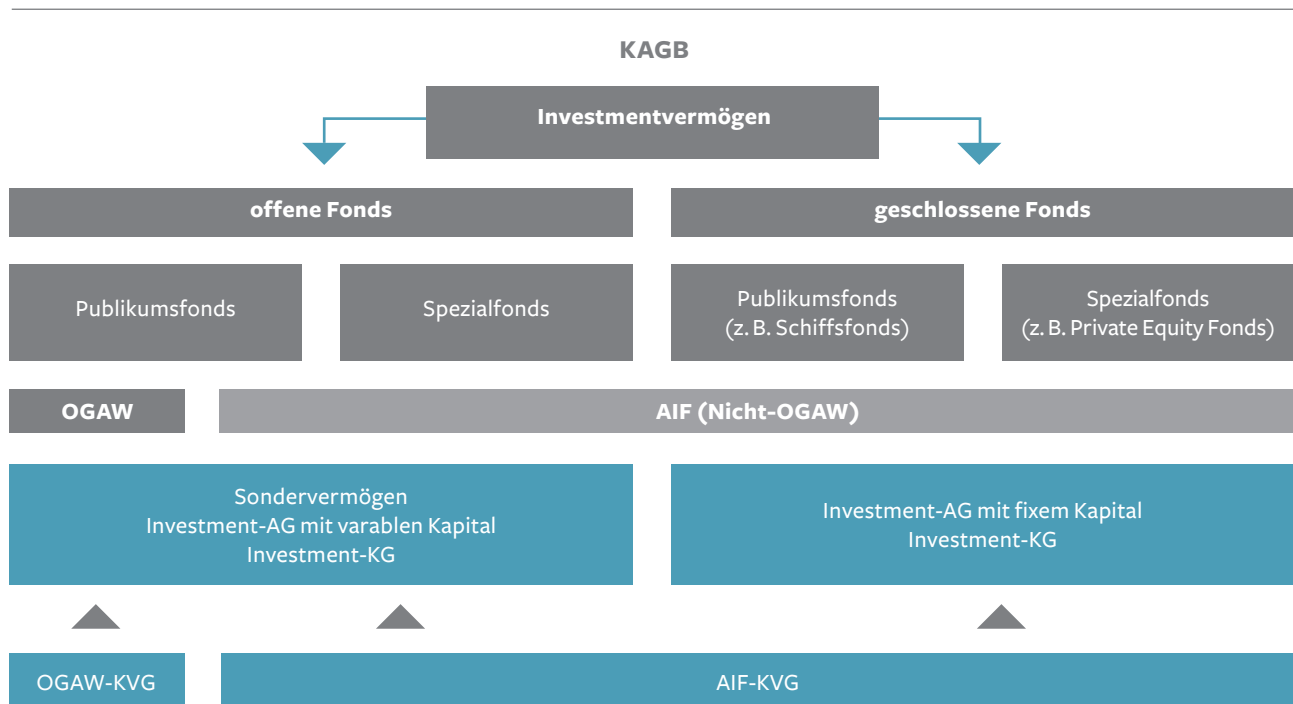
KAGB

Investmentvermögen

offene Fonds

geschlossene Fonds

Publikumsfonds

Spezialfonds

Publikumsfonds
(z. B. Schiffsfonds)

Spezialfonds
(z. B. Private Equity Fonds)

OGAW

AIF (Nicht-OGAW)

Sondervermögen
Investment-AG mit varablen Kapital
Investment-KG

Investment-AG mit fixem Kapital
Investment-KG

OGAW-KVG

AIF-KVG